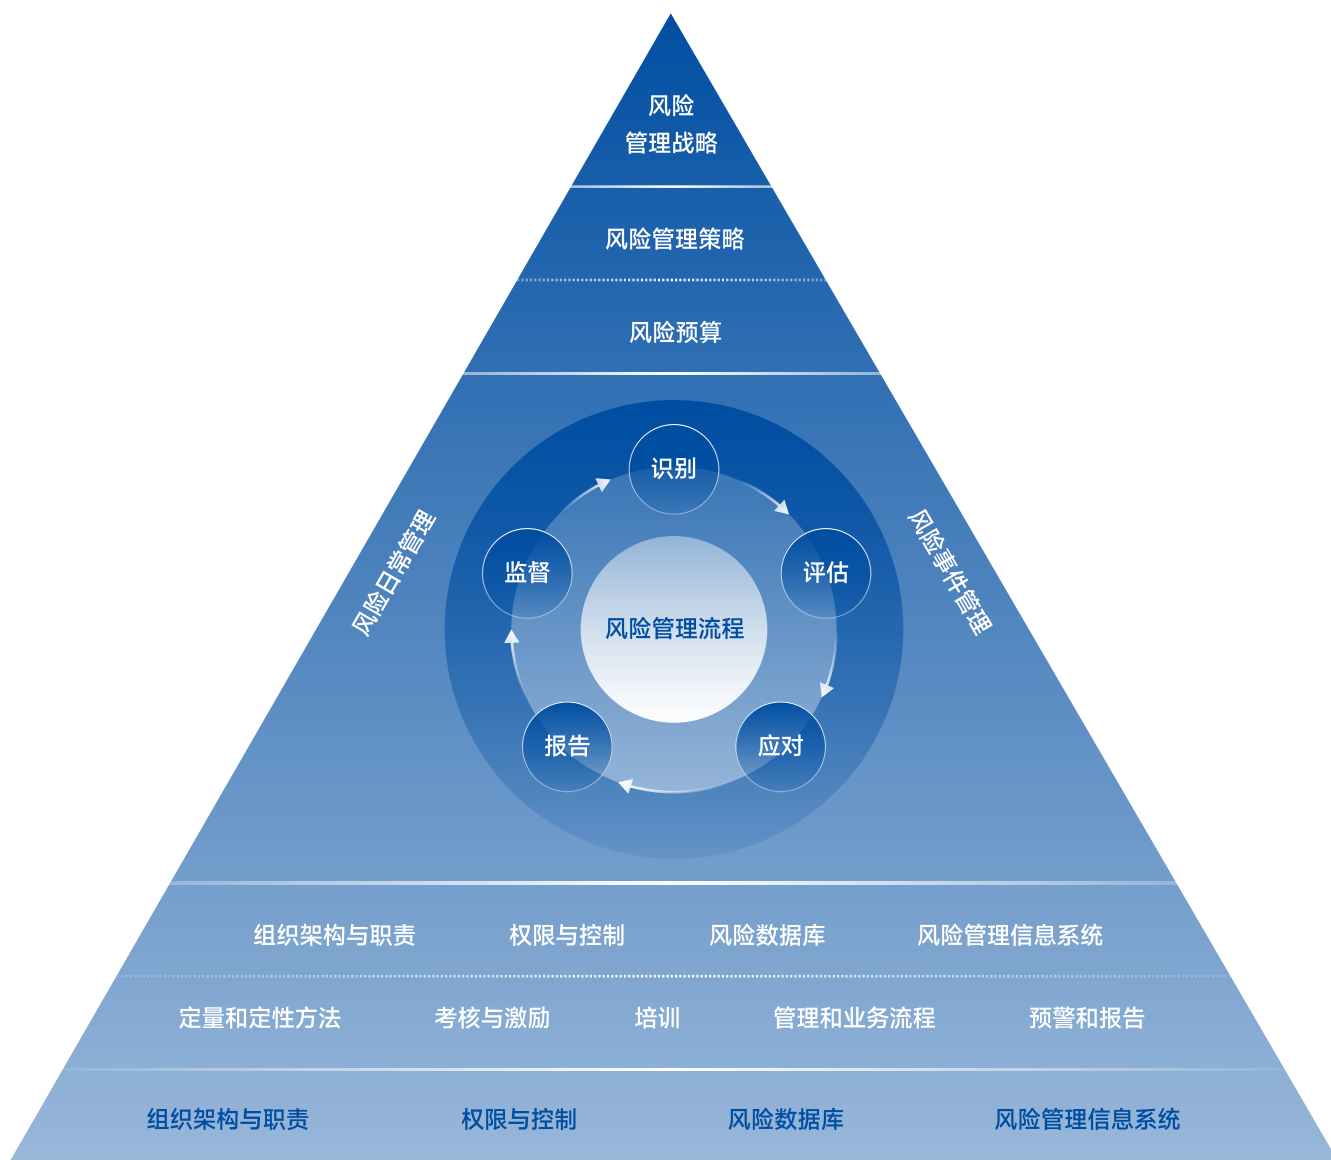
风险
管理战略

风险管理策略

风险预算

风险日常管理

识别

评估

监督

风险管理流程

报告

应对

风险事件管理

组织架构与职责 权限与控制 风险数据库 风险管理信息系统

定量和定性方法 考核与激励 培训 管理和业务流程 预警和报告

组织架构与职责 权限与控制 风险数据库 风险管理信息系统